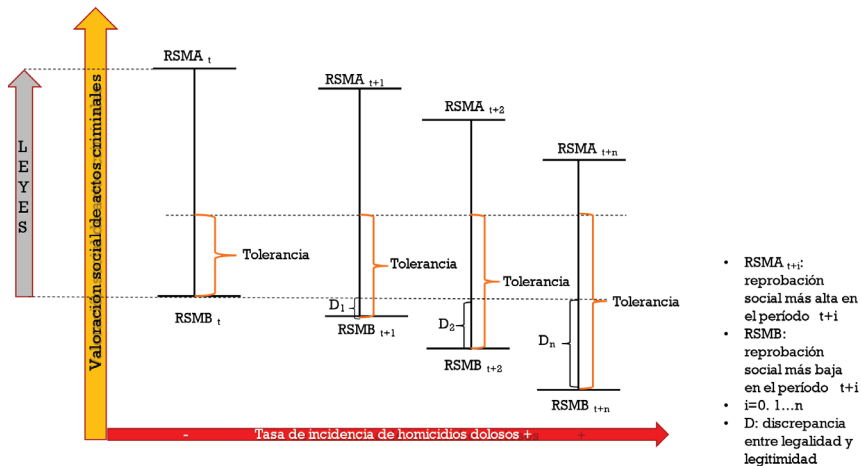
L E Y E S

Valoración social de actos criminales

RSMA $_{t}$

RSMA $_{t+1}$

RSMA $_{t+2}$

RSMA $_{t+n}$

Tolerancia

Tolerancia

Tolerancia

Tolerancia

RSMB $_{t}$

D$_{1}$

RSMB $_{t+1}$

D$_{2}$

RSMB $_{t+2}$

D$_{n}$

RSMB $_{t+n}$

- Tasa de incidencia de homicidios dolosos + +

- RSMA $_{t+i}$: reprobación social más alta en el período t+i
- RSMB: reprobación social más baja en el período t+i
- i=0. 1…n
- D: discrepancia entre legalidad y legitimidad